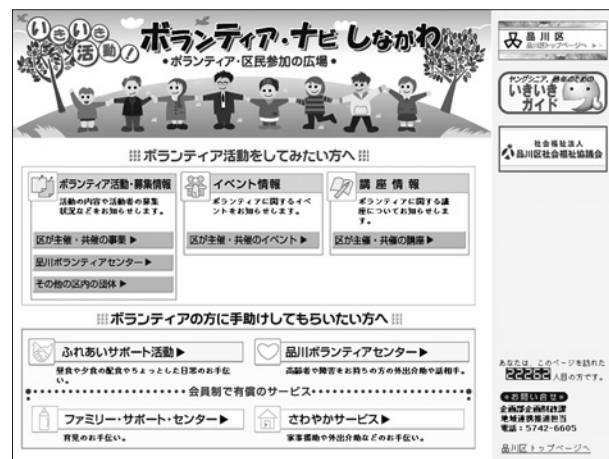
いきいき活動!
ボランティア・ナビ しながわ
•ボランティア・区民参加の広場•

品川区 品川区トップページへ

ヤングシニア、熟年のための いきいきガイド

社会福祉法人 品川区社会福祉協議会

ボランティア活動をしてみたい方へ

ボランティア活動・募集情報
活動の内容や活動者の募集状況などをお知らせします。
区が主催・共催の事業 ▶
品川ボランティアセンター ▶
その他の区内の団体 ▶

イベント情報
ボランティアに関するイベントをお知らせします。
区が主催・共催のイベント ▶

講座情報
ボランティアに関する講座についてお知らせします。
区が主催・共催の講座 ▶

ボランティアの方に手助けしてもらいたい方へ

ふれあいサポート活動 ▶
昼食や夕食の配食やちょっとした日常のお手伝い。

品川ボランティアセンター ▶
高齢者や障害をお持ちの方の外出介助や話相手。

会員制で有償のサービス

ファミリー・サポート・センター ▶
育児のお手伝い。

さわやかサービス ▶
家事援助や外出介助などのお手伝い。

あなたは、このページを訪れた 22262 人目の方です。

•お問い合せ•
企画部企画調整課
地域活動推進担当
電話：5742-6605

品川区トップページへ